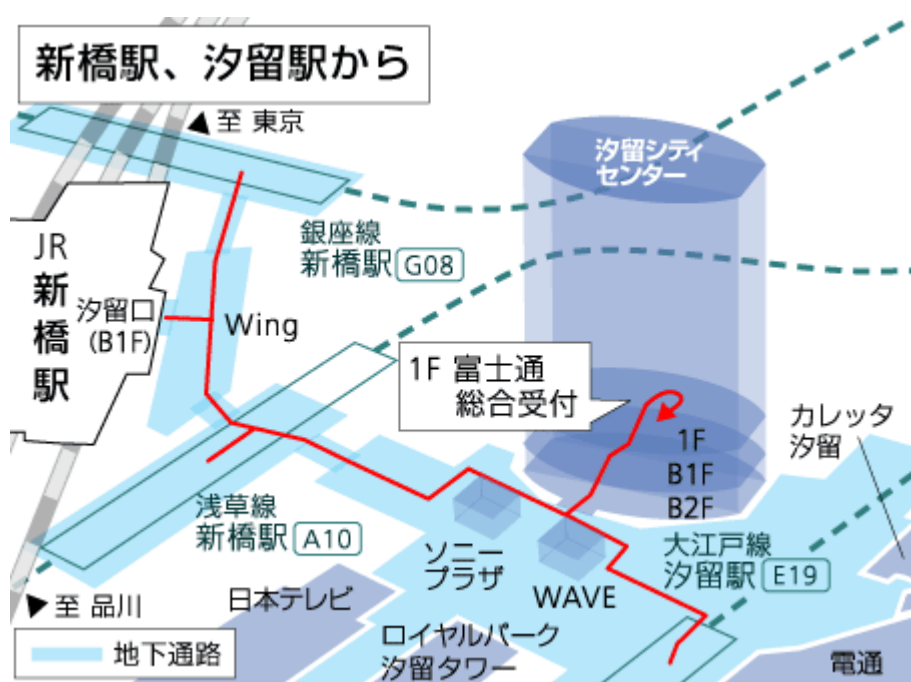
新橋駅、汐留駅から

▲至 東京

汐留シティセンター

JR
新
橋
駅

汐留口
(B1F)

Wing

銀座線
新橋駅 G08

1F 富士通
総合受付

1F
B1F
B2F

カレッタ
汐留

浅草線
新橋駅 A10

ソニー
プラザ

WAVE

大江戸線
汐留駅 E19

▼至 品川

日本テレビ

地下通路

ロイヤルパーク
汐留タワー

電通